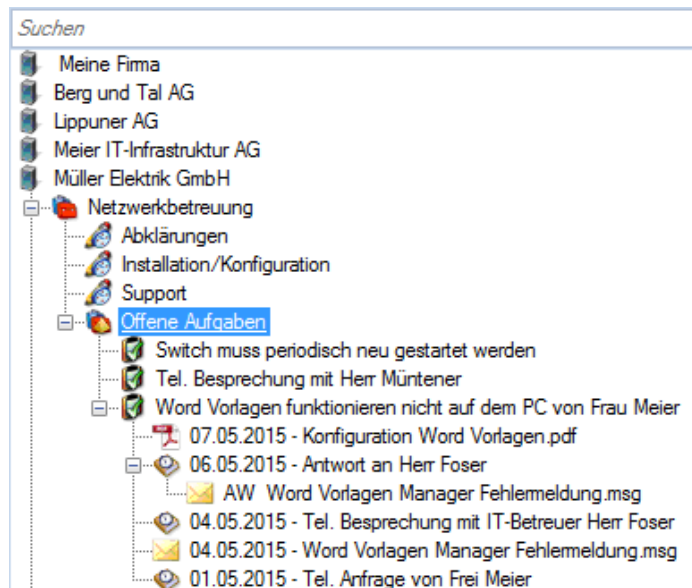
Suchen

Meine Firma
Berg und Tal AG
Lippuner AG
Meier IT-Infrastruktur AG
Müller Elektrik GmbH
Netzwerkbetreuung
Abklärungen
Installation/Konfiguration
Support
Offene Aufgaben
Switch muss periodisch neu gestartet werden
Tel. Besprechung mit Herr Müntener
Word Vorlagen funktionieren nicht auf dem PC von Frau Meier
07.05.2015 - Konfiguration Word Vorlagen.pdf
06.05.2015 - Antwort an Herr Foser
AW Word Vorlagen Manager Fehlermeldung.msg
04.05.2015 - Tel. Besprechung mit IT-Betreuer Herr Foser
04.05.2015 - Word Vorlagen Manager Fehlermeldung.msg
01.05.2015 - Tel. Anfrage von Frei Meier